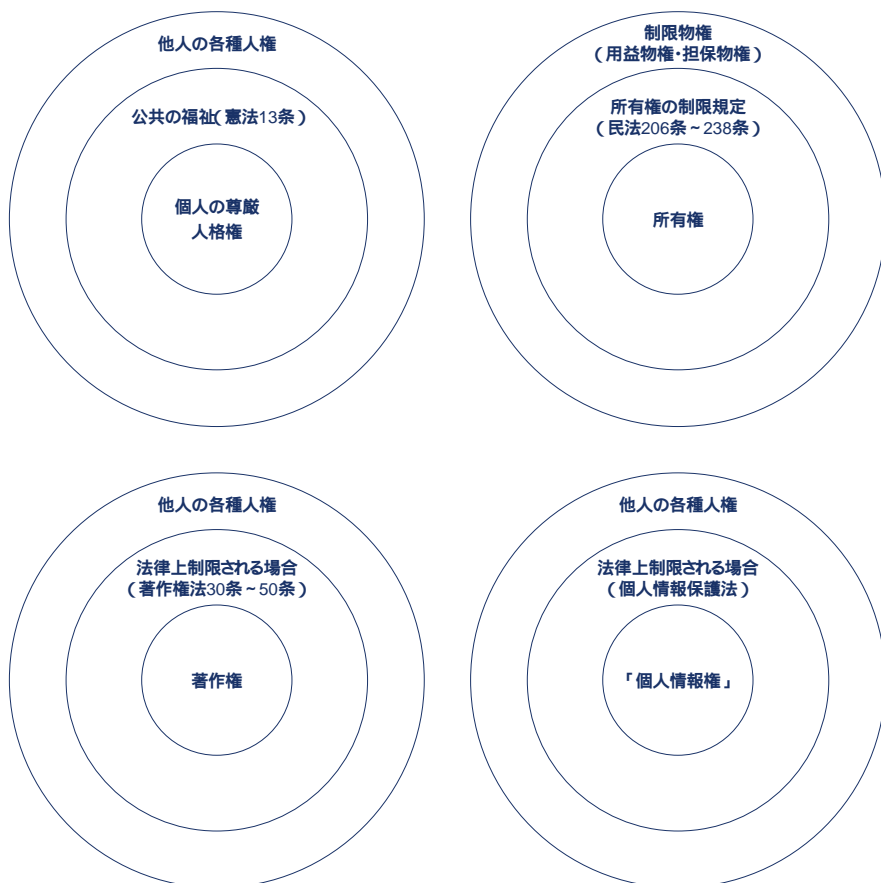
他人の各種人権

公共の福祉（憲法13条）

個人の尊厳
人格権

制限物権
（用益物権・担保物権）

所有権の制限規定
（民法206条～238条）

所有権

他人の各種人権

法律上制限される場合
（著作権法30条～50条）

著作権

他人の各種人権

法律上制限される場合
（個人情報保護法）

「個人情報権」